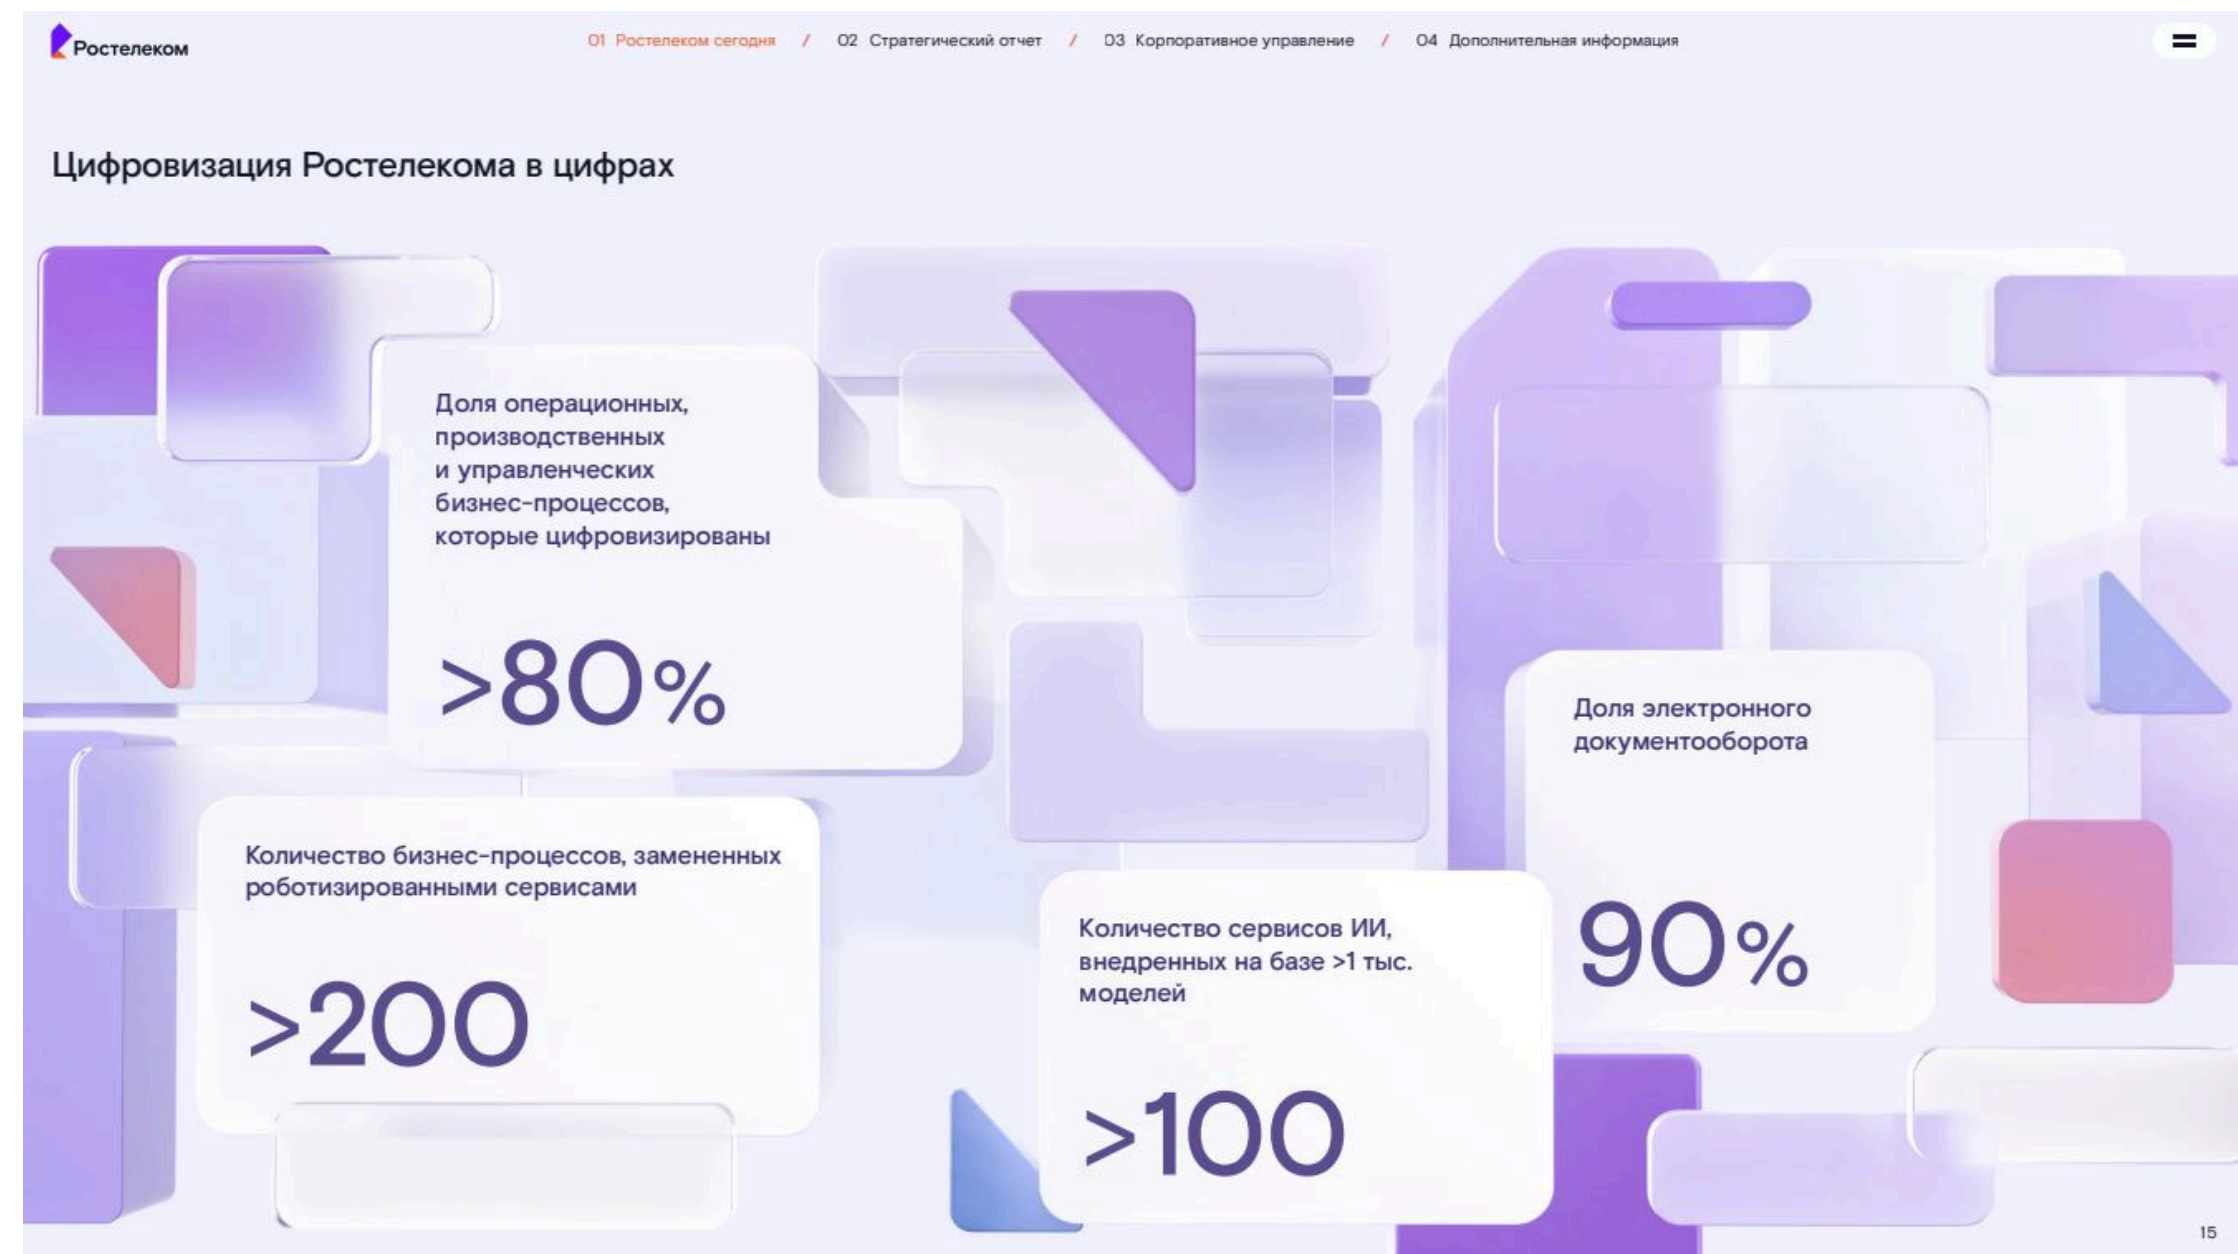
Ростелеком

01 Ростелеком сегодня / 02 Стратегический отчет / 03 Корпоративное управление / 04 Дополнительная информация

Цифровизация Ростелекома в цифрах

Доля операционных, производственных и управленческих бизнес-процессов, которые цифровизированы

>80%

Доля электронного документооборота

90%

Количество бизнес-процессов, замененных роботизированными сервисами

>200

Количество сервисов ИИ, внедренных на базе >1 тыс. моделей

>100

15